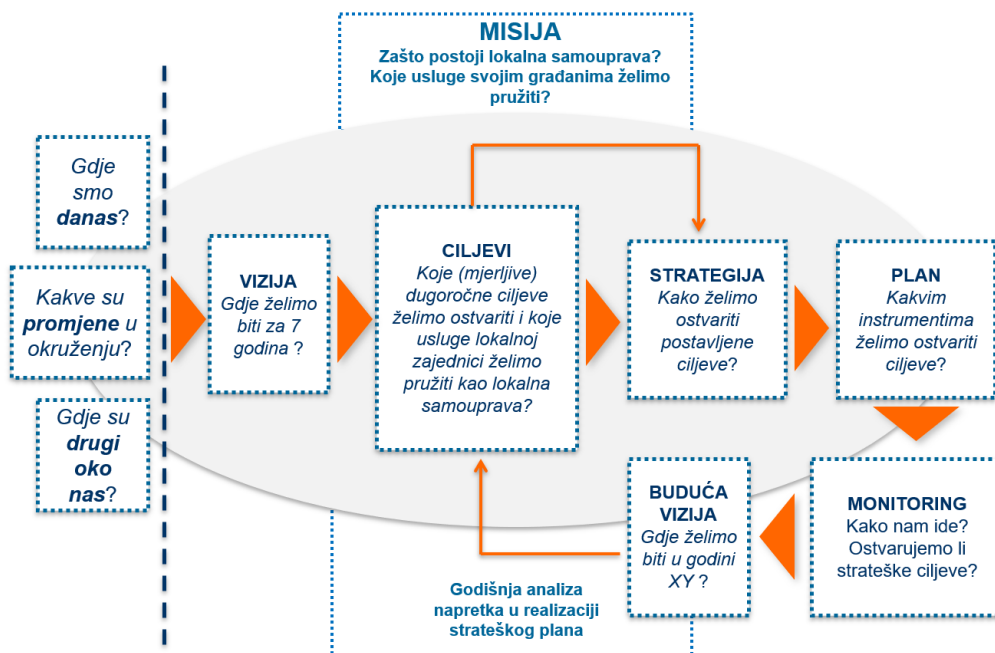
MISIJA
Zašto postoji lokalna samouprava? Koje usluge svojim građanima želimo pružiti?

Gdje smo danas?

Kakve su promjene u okruženju?

Gdje su drugi oko nas?

VIZIJA
Gdje želimo biti za 7 godina ?

CILJEVI
Koje (mjerljive) dugoročne ciljeve želimo ostvariti i koje usluge lokalnoj zajednici želimo pružiti kao lokalna samouprava?

STRATEGIJA
Kako želimo ostvariti postavljene ciljeve?

PLAN
Kakvim instrumentima želimo ostvariti ciljeve?

BUDUĆA VIZIJA
Gdje želimo biti u godini XY ?

MONITORING
Kako nam ide? Ostvarujemo li strateške ciljeve?

Godišnja analiza napretka u realizaciji strateškog plana